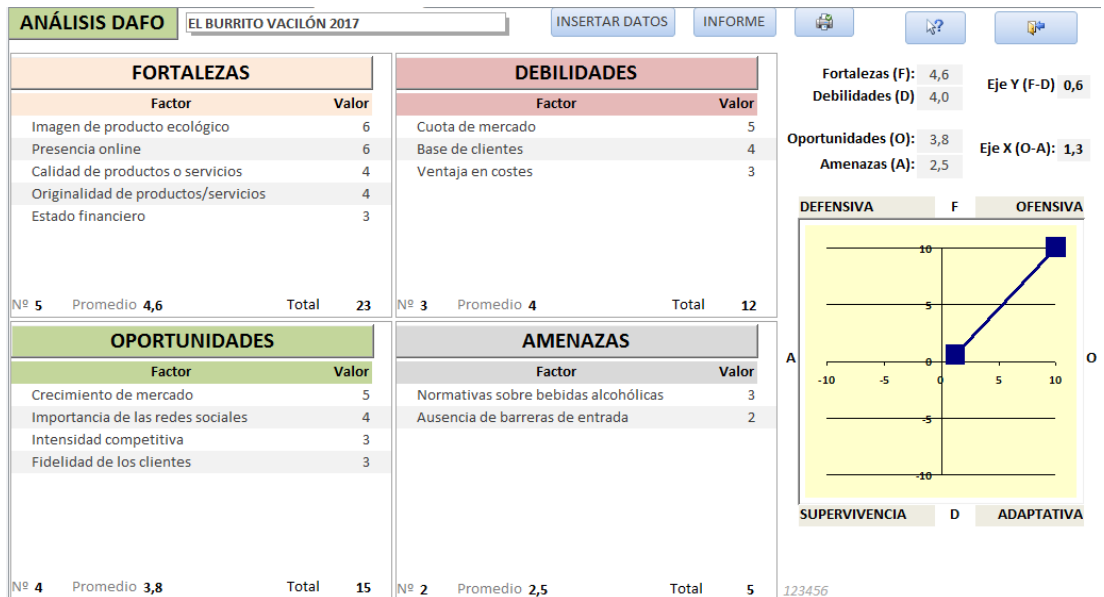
ANÁLISIS DAFO EL BURRITO VACILÓN 2017

INSERTAR DATOS INFORME

FORTALEZAS

| Factor | Valor |
|---|---|
| Imagen de producto ecológico | 6 |
| Presencia online | 6 |
| Calidad de productos o servicios | 4 |
| Originalidad de productos/servicios | 4 |
| Estado financiero | 3 |

Nº 5 Promedio 4,6 Total 23

DEBILIDADES

| Factor | Valor |
|---|---|
| Cuota de mercado | 5 |
| Base de clientes | 4 |
| Ventaja en costes | 3 |

Nº 3 Promedio 4 Total 12

Fortalezas (F): 4,6
Debilidades (D) 4,0
Eje Y (F-D) 0,6
Oportunidades (O): 3,8
Amenazas (A): 2,5
Eje X (O-A): 1,3

OPORTUNIDADES

| Factor | Valor |
|---|---|
| Crecimiento de mercado | 5 |
| Importancia de las redes sociales | 4 |
| Intensidad competitiva | 3 |
| Fidelidad de los clientes | 3 |

Nº 4 Promedio 3,8 Total 15

AMENAZAS

| Factor | Valor |
|---|---|
| Normativas sobre bebidas alcohólicas | 3 |
| Ausencia de barreras de entrada | 2 |

Nº 2 Promedio 2,5 Total 5

DEFENSIVA F OFENSIVA
10
5
A 0 O
-10 -5 0 5 10
-5
-10
SUPERVIVENCIA D ADAPTATIVA

123456